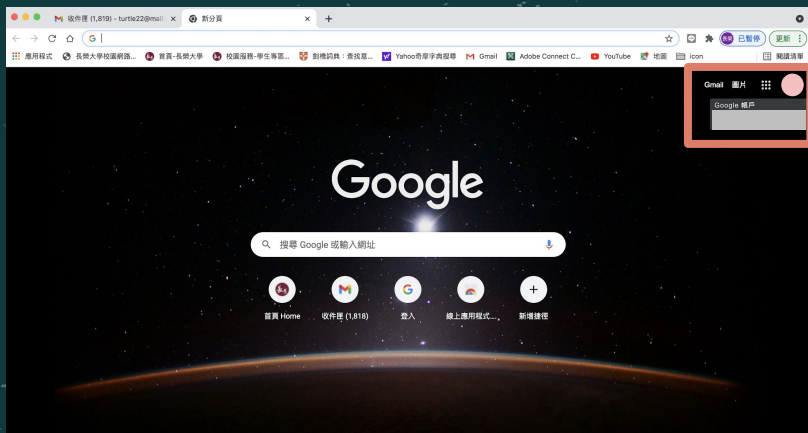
收件匣 (1,819) - turtle22@mail.
新分頁
+
G
已暫停
更新
應用程式
長榮大學校園網路...
首頁-長榮大學
校園服務-學生專區...
劍橋詞典：查找意...
Yahoo奇摩字典搜尋
Gmail
Adobe Connect C...
YouTube
地圖
icon
閱讀清單
Gmail
圖片
Google 帳戶
Google
搜尋 Google 或輸入網址
首頁 Home
收件匣 (1,818)
登入
線上應用程式...
新增捷徑